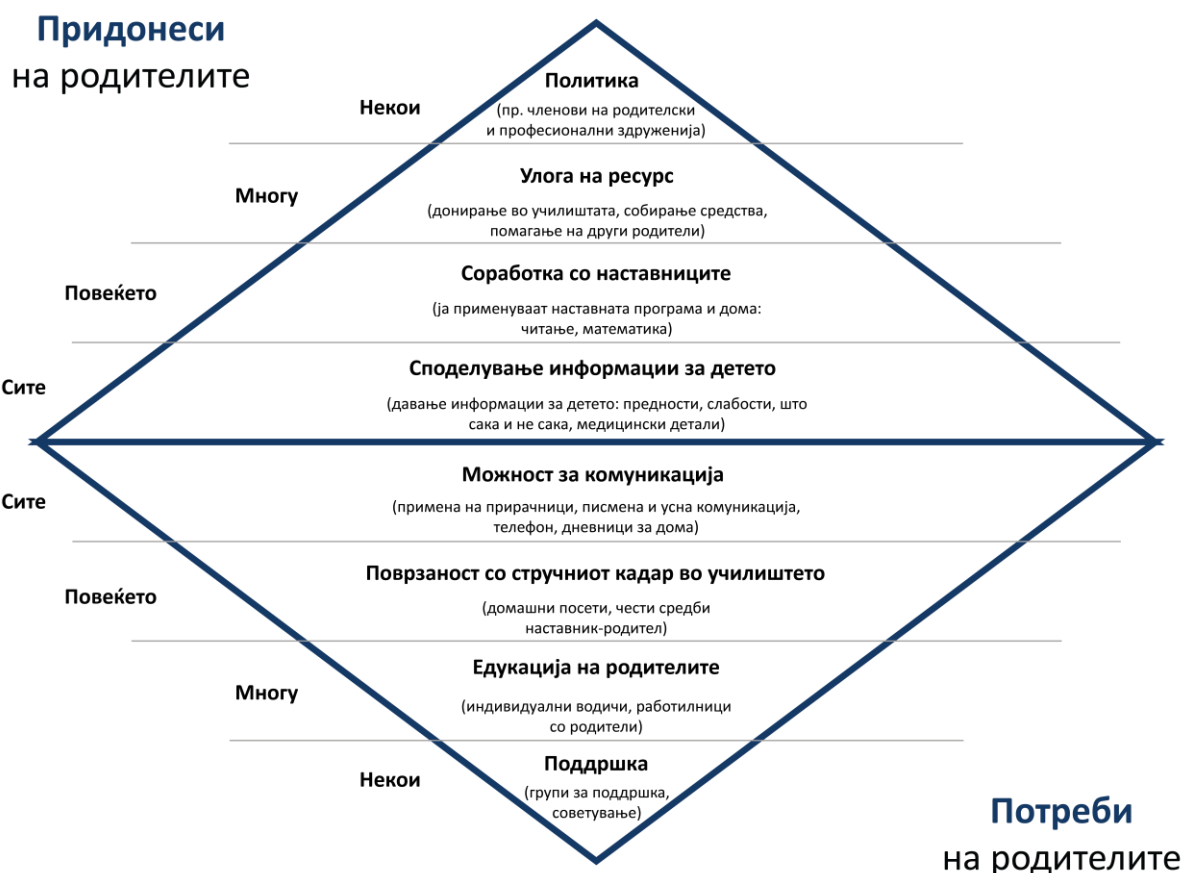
Придонеси
на родителите

Некои

Политика
(пр. членови на родителски и професионални здруженија)

Многу

Улога на ресурс
(донирање во училиштата, собирање средства, помагање на други родители)

Повеќето

Соработка со наставниците
(ја применуваат наставната програма и дома: читање, математика)

Сите

Споделување информации за детето
(давање информации за детето: предности, слабости, што сака и не сака, медицински детали)

Сите

Можност за комуникација
(примена на прирачници, писмена и усна комуникација, телефон, дневници за дома)

Повеќето

Поврзаност со стручниот кадар во училиштето
(домашни посети, чести средби наставник-родител)

Многу

Едукација на родителите
(индивидуални водичи, работилници со родители)

Некои

Поддршка
(групи за поддршка, советување)

Потреби
на родителите